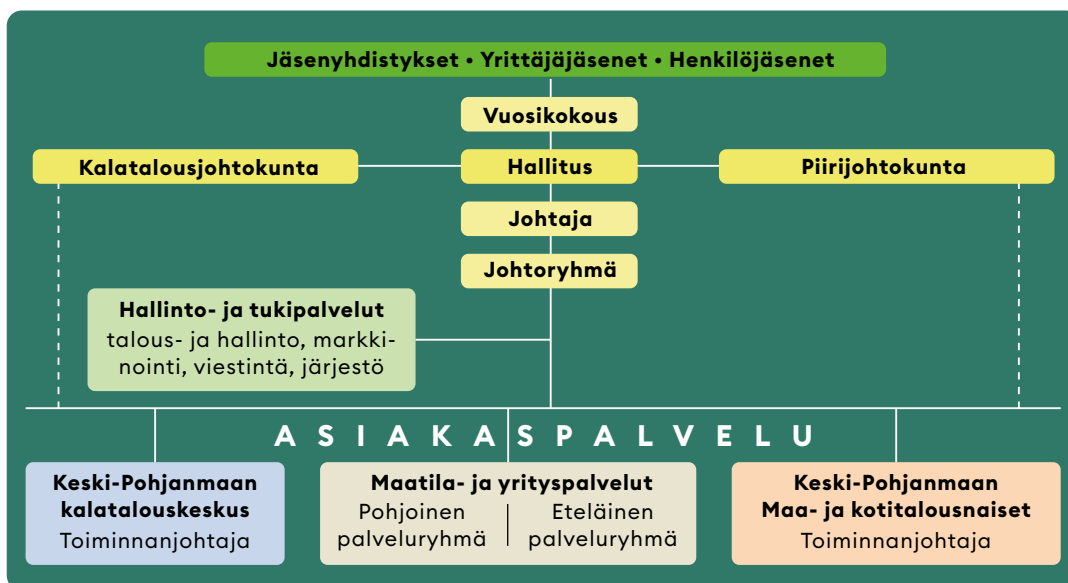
Jäsenyhdistykset • Yrittäjäjäsenet • Henkilöjäsenet

Vuosikokous

Kalatalousjohtokunta

Hallitus

Piirijohtokunta

Johtaja

Johtoryhmä

Hallinto- ja tukipalvelut
talous- ja hallinto, markkinointi, viestintä, järjestö

ASIAKASPALVELU

Keski-Pohjanmaan kalatalouskeskus
Toiminnanjohtaja

Maatila- ja yrityspalvelut
Pohjoinen palveluryhmä
Eteläinen palveluryhmä

Keski-Pohjanmaan Maa- ja kotitalousnaiset
Toiminnanjohtaja